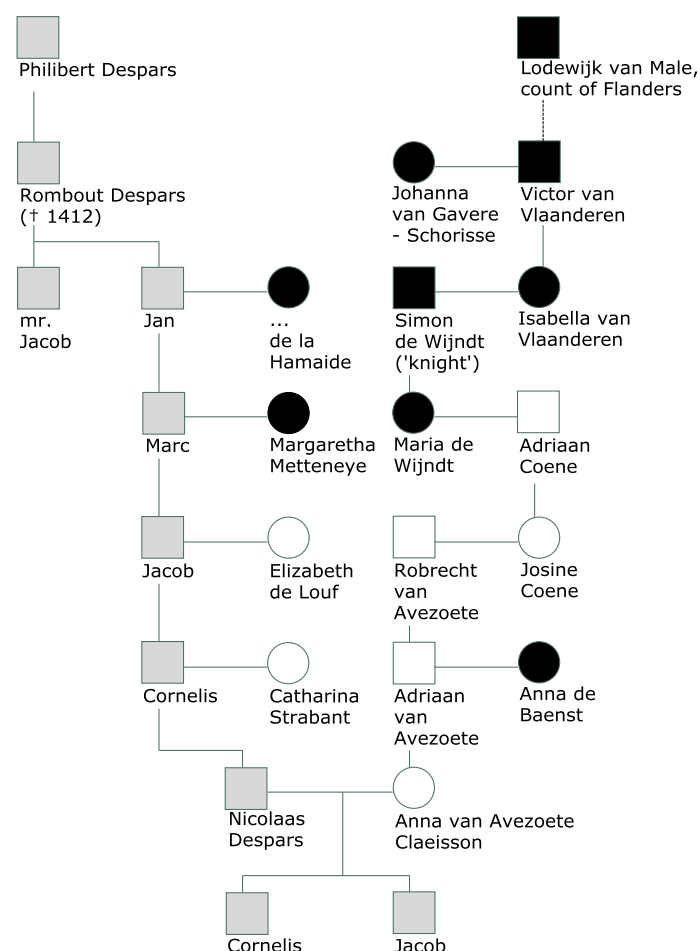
Philibert Despars

Lodewijk van Male, count of Flanders

Rombout Despars († 1412)

Johanna van Gavere - Schorisse

Victor van Vlaanderen

mr. Jacob

Jan

... de la Hamaide

Simon de Wijndt ('knight')

Isabella van Vlaanderen

Marc

Margaretha Metteneye

Maria de Wijndt

Adriaan Coene

Jacob

Elizabeth de Louf

Robrecht van Avezoete

Josine Coene

Cornelis

Catharina Strabant

Adriaan van Avezoete

Anna de Baenst

Nicolaas Despars

Anna van Avezoete Claeisson

Cornelis

Jacob